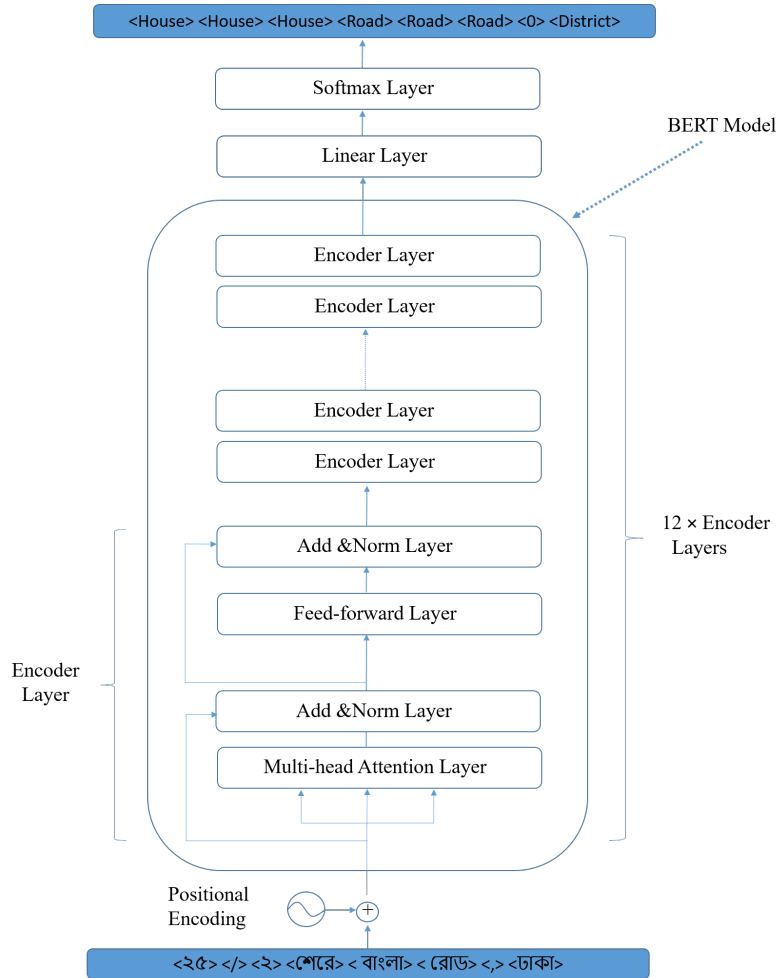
<House> <House> <House> <Road> <Road> <Road> <0> <District>

Softmax Layer

Linear Layer

BERT Model

Encoder Layer

Encoder Layer

Encoder Layer

Encoder Layer

12 × Encoder Layers

Add &Norm Layer

Feed-forward Layer

Encoder Layer

Add &Norm Layer

Multi-head Attention Layer

Positional Encoding

+

<২৫> </> <২> <শেরে> < বাংলা> < রোড> <,> <ঢাকা>